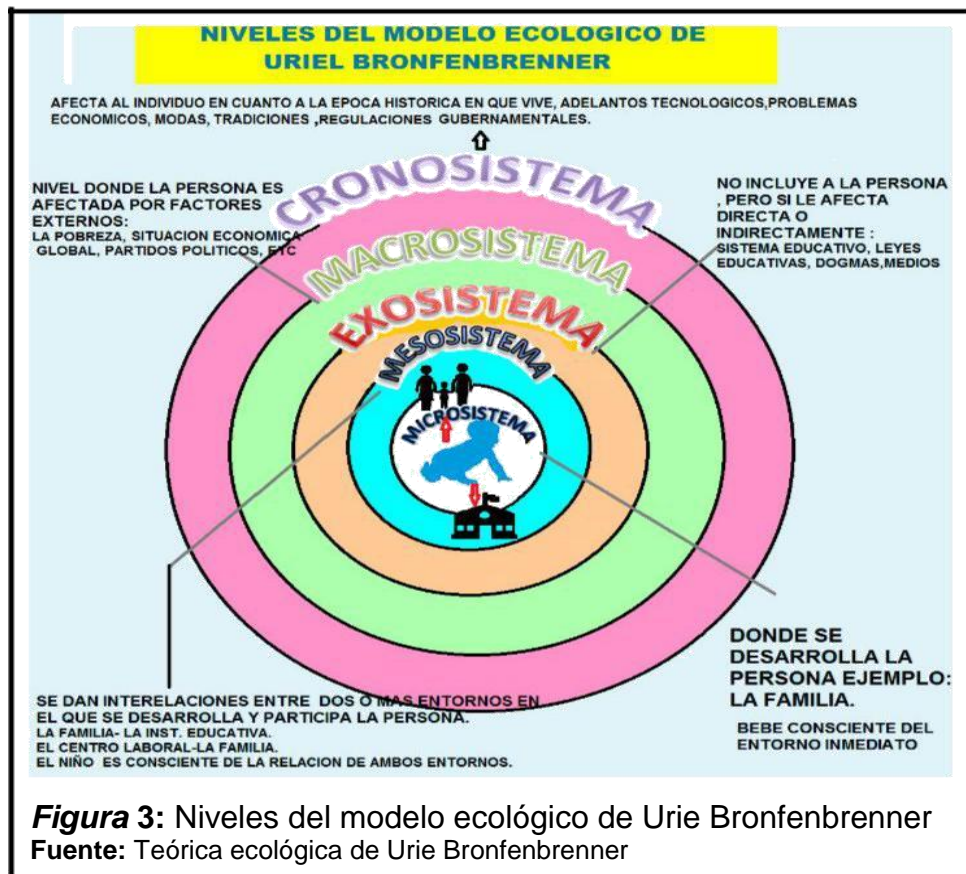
NIVELES DEL MODELO ECOLOGICO DE URIEL BRONFENBRENNER

AFECTA AL INDIVIDUO EN CUANTO A LA EPOCA HISTORICA EN QUE VIVE, ADELANTOS TECNOLOGICOS,PROBLEMAS ECONOMICOS, MODAS, TRADICIONES ,REGULACIONES GUBERNAMENTALES.

NIVEL DONDE LA PERSONA ES AFECTADA POR FACTORES EXTERNOS:
LA POBREZA, SITUACION ECONOMICA GLOBAL, PARTIDOS POLITICOS, ETC

CRONOSISTEMA

NO INCLUYE A LA PERSONA , PERO SI LE AFECTA DIRECTA O INDIRECTAMENTE :
SISTEMA EDUCATIVO, LEYES EDUCATIVAS, DOGMAS,MEDIOS

MACROSISTEMA

EXOSISTEMA

MESOSISTEMA

MICROSISTEMA

DONDE SE DESARROLLA LA PERSONA EJEMPLO: LA FAMILIA.

BEBE CONSCIENTE DEL ENTORNO INMEDIATO

SE DAN INTERELACIONES ENTRE DOS O MAS ENTORNOS EN EL QUE SE DESARROLLA Y PARTICIPA LA PERSONA.
LA FAMILIA- LA INST. EDUCATIVA.
EL CENTRO LABORAL-LA FAMILIA.
EL NIÑO ES CONSCIENTE DE LA RELACION DE AMBOS ENTORNOS.

*Figura* **3:** Niveles del modelo ecológico de Urie Bronfenbrenner
**Fuente:** Teórica ecológica de Urie Bronfenbrenner